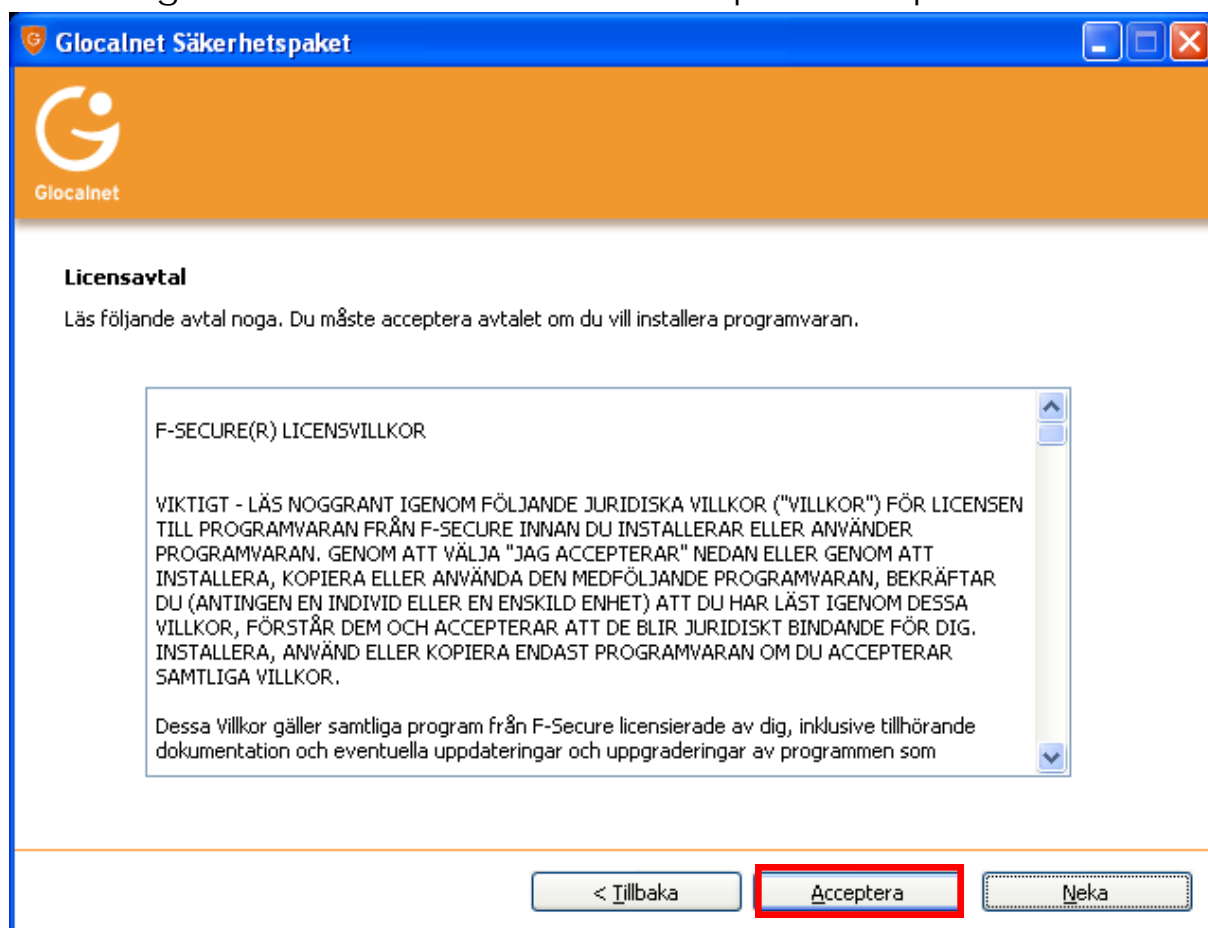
Glocalnet Säkerhetspaket

Glocalnet

Licensavtal

Läs följande avtal noga. Du måste acceptera avtalet om du vill installera programvaran.

F-SECURE(R) LICENSVILLKOR

VIKTIGT - LÄS NOGGRANT IGENOM FÖLJANDE JURIDISKA VILLKOR ("VILLKOR") FÖR LICENSEN TILL PROGRAMVARAN FRÅN F-SECURE INNAN DU INSTALLERAR ELLER ANVÄNDER PROGRAMVARAN. GENOM ATT VÄLJA "JAG ACCEPTERAR" NEDAN ELLER GENOM ATT INSTALLERA, KOPIERA ELLER ANVÄNDA DEN MEDFÖLJANDE PROGRAMVARAN, BEKRÄFTAR DU (ANTINGEN EN INDIVID ELLER EN ENSKILD ENHET) ATT DU HAR LÄST IGENOM DESSA VILLKOR, FÖRSTÅR DEM OCH ACCEPTERAR ATT DE BLIR JURIDISKT BINDANDE FÖR DIG. INSTALLERA, ANVÄND ELLER KOPIERA ENDAST PROGRAMVARAN OM DU ACCEPTERAR SAMTLIGA VILLKOR.

Dessa Villkor gäller samtliga program från F-Secure licensierade av dig, inklusive tillhörande dokumentation och eventuella uppdateringar och uppgraderingar av programmen som

< Tillbaka

Acceptera

Neka